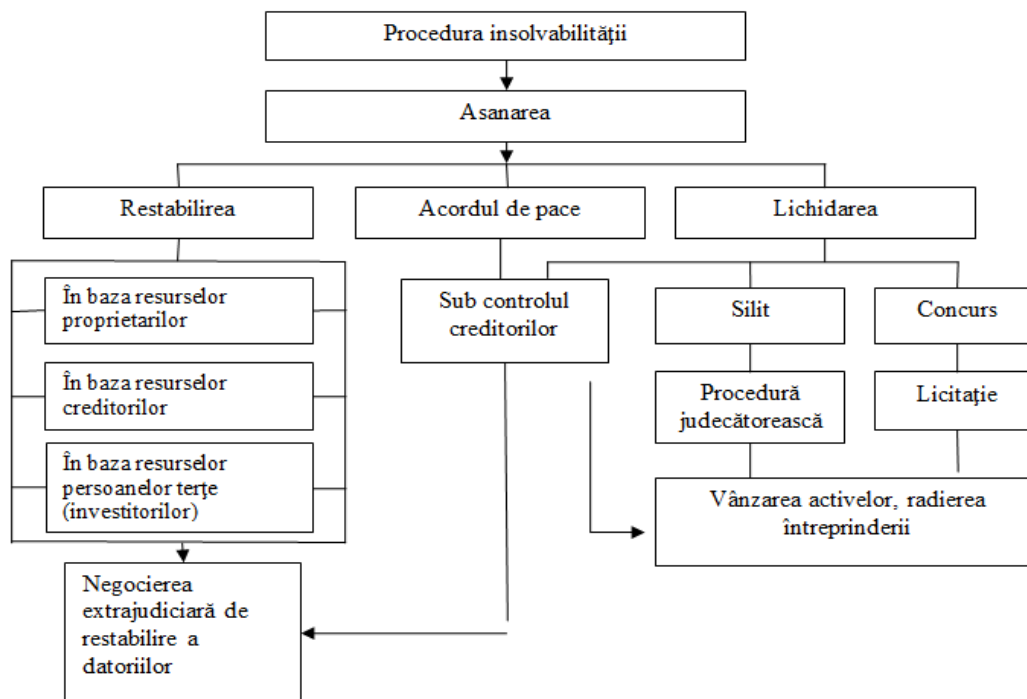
Procedura insolvabilităţii

Asanarea

Restabilirea

Acordul de pace

Lichidarea

În baza resurselor proprietarilor

În baza resurselor creditorilor

În baza resurselor persoanelor terţe (investitorilor)

Sub controlul creditorilor

Silit

Concurs

Procedură judecătorească

Licitaţie

Vânzarea activelor, radierea întreprinderii

Negocierea extrajudiciară de restabilire a datoriilor